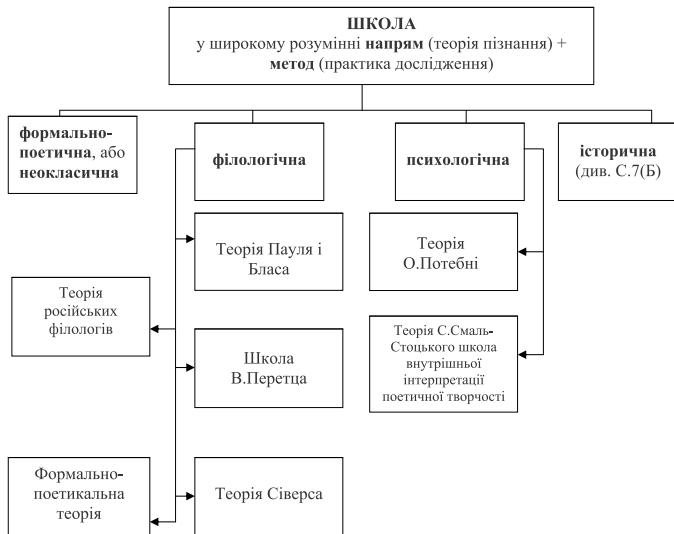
ШКОЛА
у широкому розумінні напрям (теорія пізнання) + метод (практика дослідження)

формально-поетична, або неокласична

філологічна

психологічна

історична (див. С.7(Б)

Теорія Пауля і Бласа

Теорія О.Потебні

Теорія російських філологів

Теорія С.Смаль-Стоцького школа внутрішньої інтерпретації поетичної творчості

Школа В.Перетца

Формально-поетикальна теорія

Теорія Сіверса